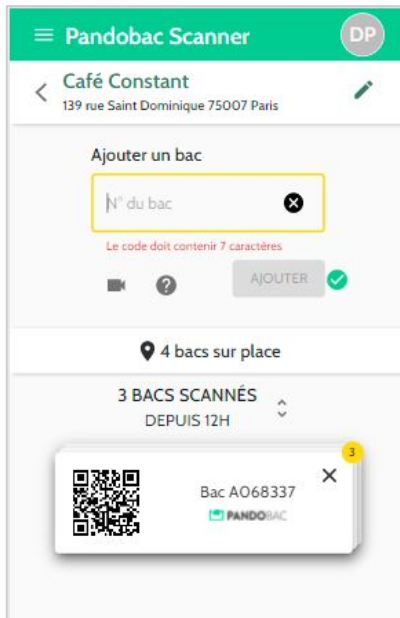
Pandobac Scanner

DP

Café Constant
139 rue Saint Dominique 75007 Paris

Ajouter un bac

N° du bac

Le code doit contenir 7 caractères

AJOUTER

4 bacs sur place

3 BACS SCANNÉS
DEPUIS 12H

3

Bac AO68337

PANDOBAC